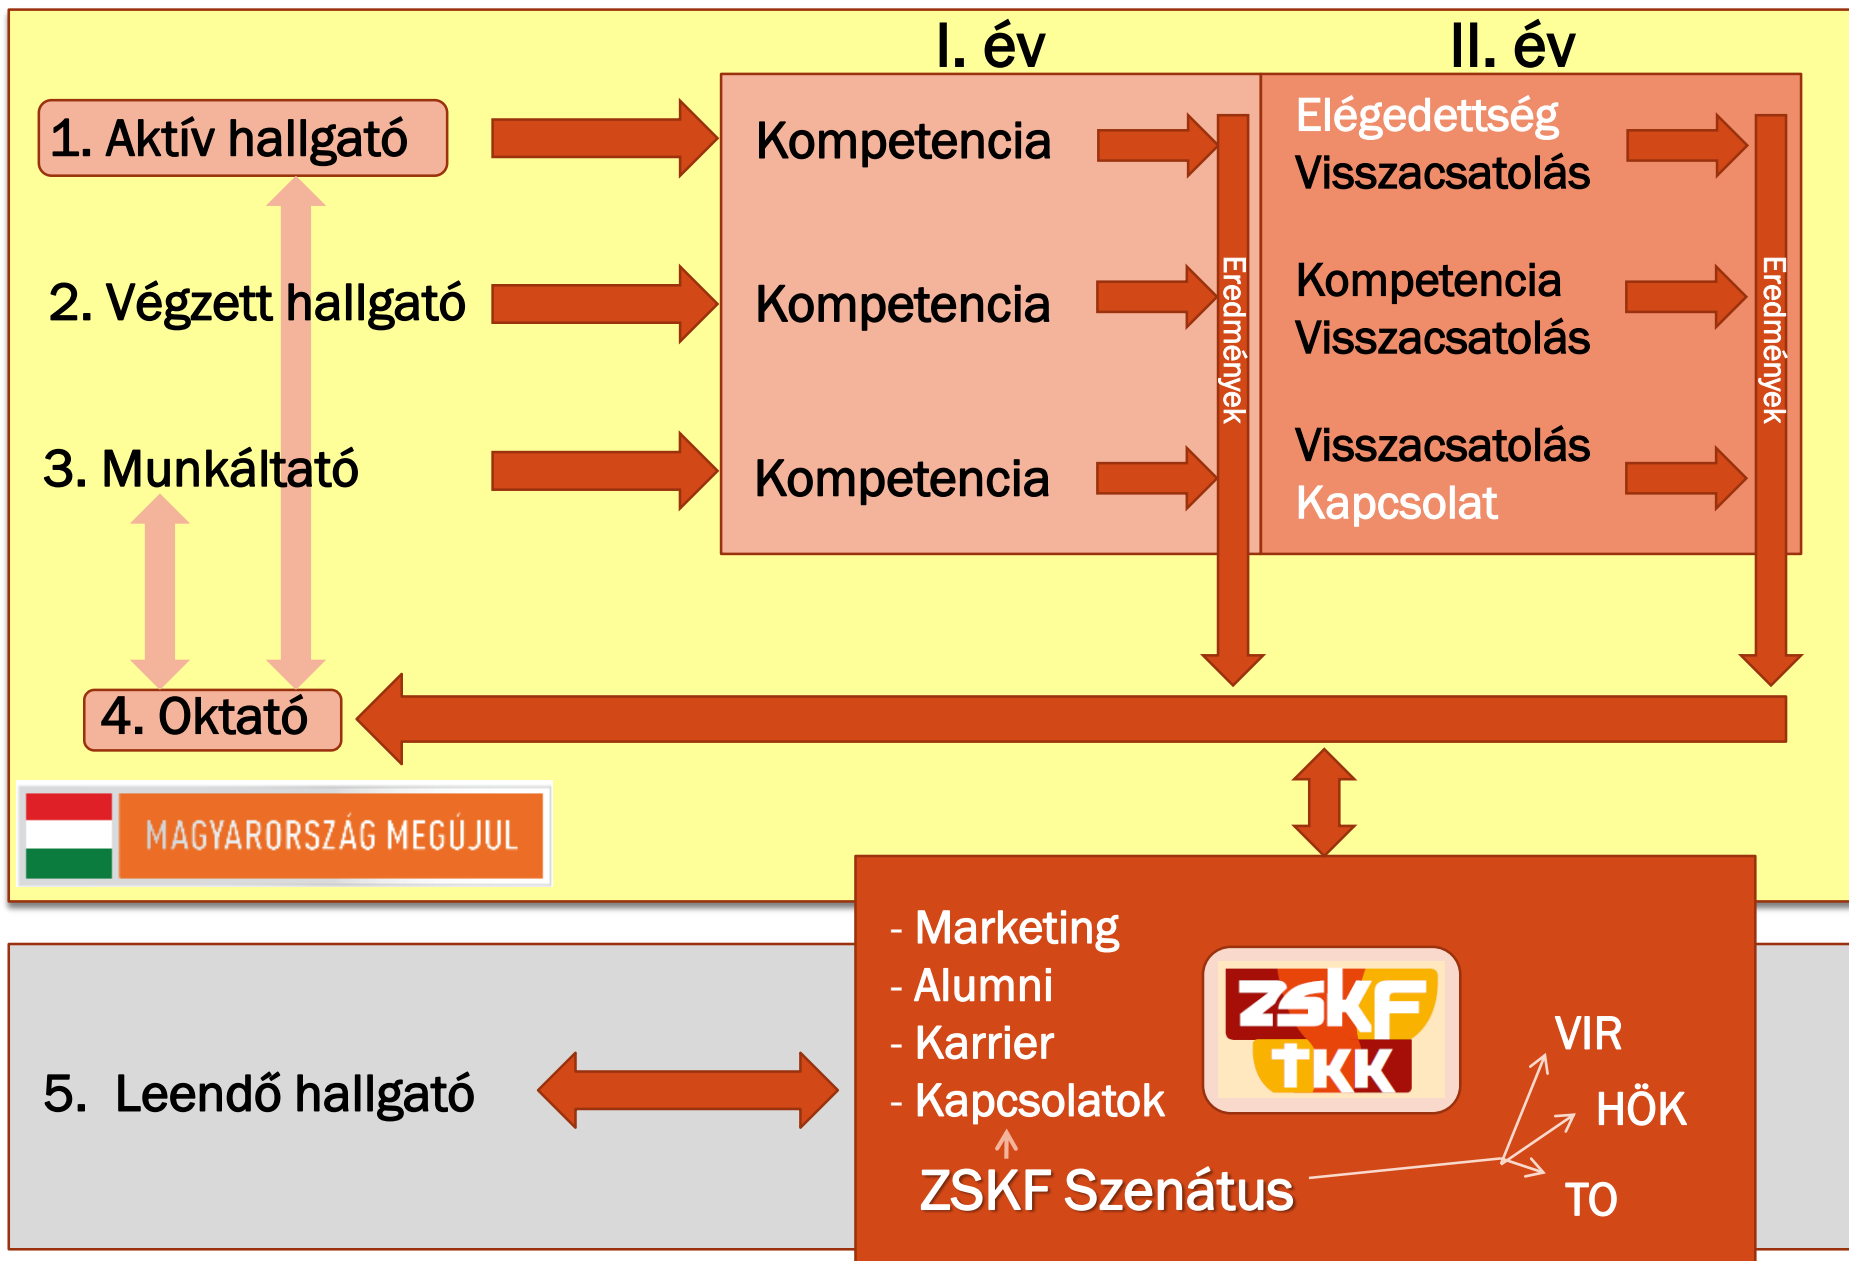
I. év

II. év

1. Aktív hallgató

2. Végzett hallgató

3. Munkáltató

4. Oktató

Kompetencia

Kompetencia

Kompetencia

Eredmények

Elégedettség Visszacsatolás

Kompetencia Visszacsatolás

Visszacsatolás Kapcsolat

Eredmények

MAGYARORSZÁG MEGÚJUL

5. Leendő hallgató

- Marketing
- Alumni
- Karrier
- Kapcsolatok

ZSKF TKK

ZSKF Szenátus

VIR

HÖK

TO